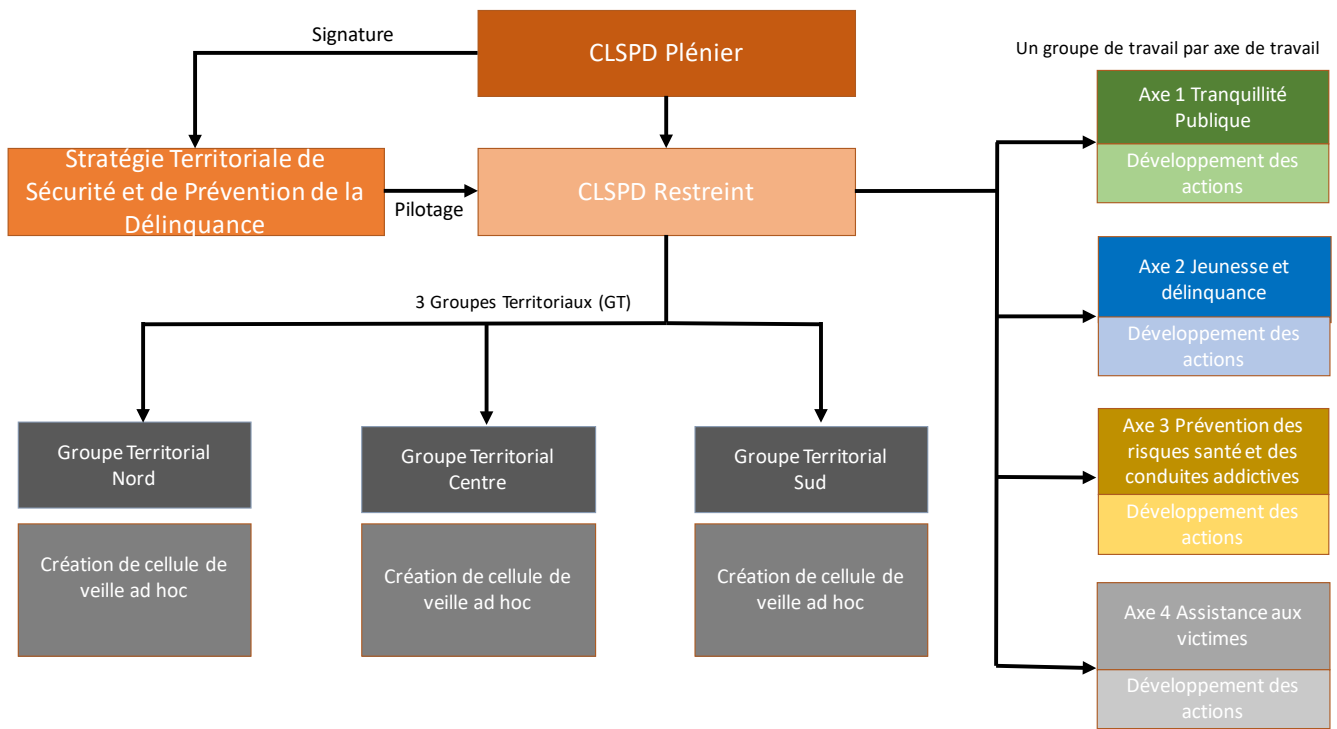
Signature

CLSPD Plénier

Un groupe de travail par axe de travail

Stratégie Territoriale de Sécurité et de Prévention de la Délinquance

Pilotage

CLSPD Restreint

Axe 1 Tranquillité Publique

Développement des actions

3 Groupes Territoriaux (GT)

Axe 2 Jeunesse et délinquance

Développement des actions

Groupe Territorial Nord

Création de cellule de veille ad hoc

Groupe Territorial Centre

Création de cellule de veille ad hoc

Groupe Territorial Sud

Création de cellule de veille ad hoc

Axe 3 Prévention des risques santé et des conduites addictives

Développement des actions

Axe 4 Assistance aux victimes

Développement des actions